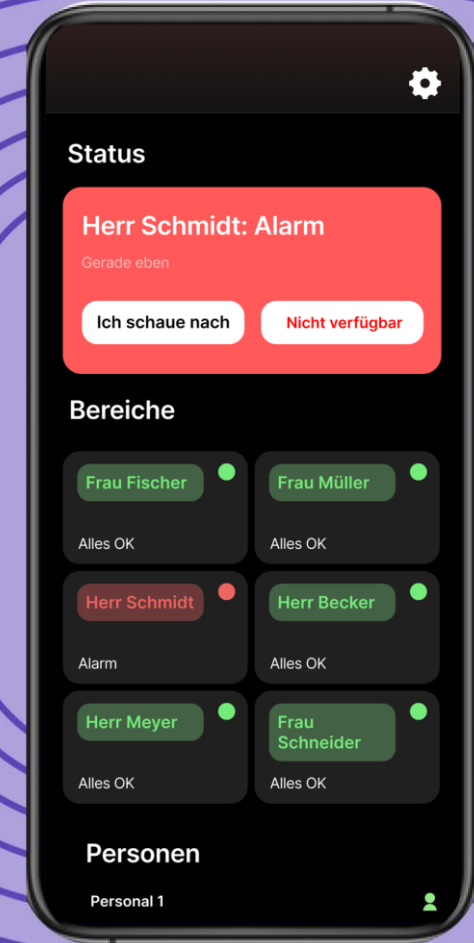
Status

Herr Schmidt: Alarm

Gerade eben

Ich schaue nach

Nicht verfügbar

Bereiche

Frau Fischer

Alles OK

Frau Müller

Alles OK

Herr Schmidt

Alarm

Herr Becker

Alles OK

Herr Meyer

Alles OK

Frau Schneider

Alles OK

Personen

Personal 1